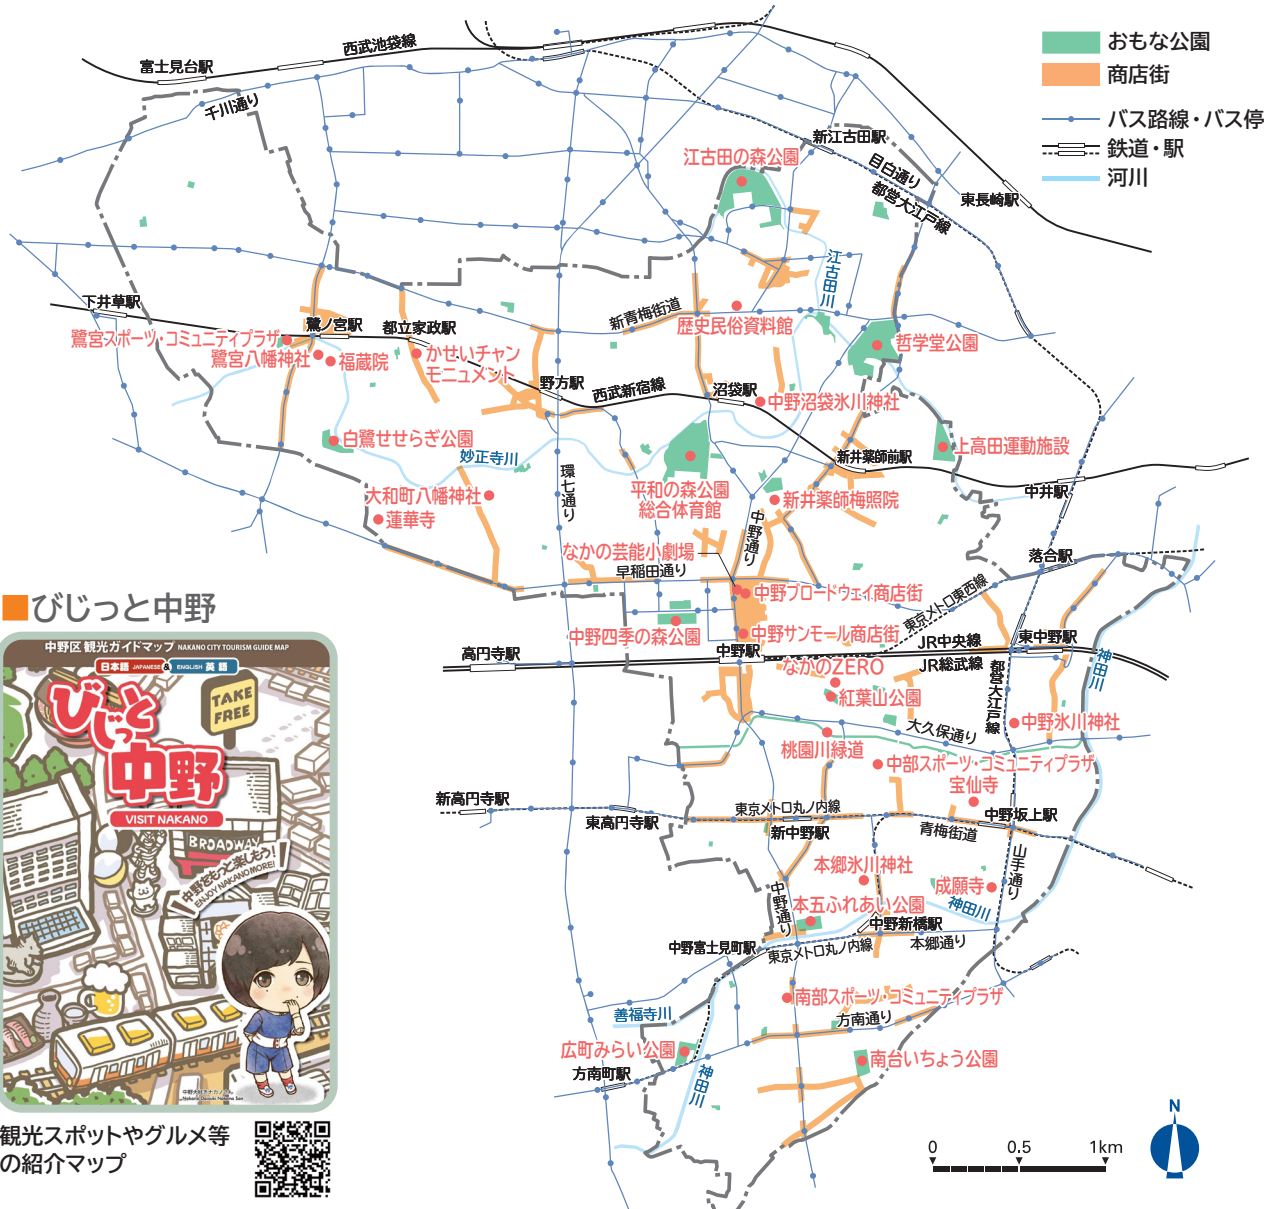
おもな公園
商店街
バス路線・バス停
鉄道・駅
河川

西武池袋線
富士見台駅
千川通り
新江古田駅
目白通り
都営大江戸線
東長崎駅
江古田の森公園
江古田川
下井草駅
鷺ノ宮駅
都立家政駅
鷺宮スポーツ・コミュニティプラザ
鷺宮八幡神社
福蔵院
かせいチャン モニュメント
新青梅街道
歴史民俗資料館
哲学堂公園
野方駅
西武新宿線
沼袋駅
中野沼袋氷川神社
白鷺せせらぎ公園
妙正寺川
環七通り
上高田運動施設
新井薬師前駅
中井駅
大和町八幡神社
蓮華寺
平和の森公園
総合体育館
新井薬師梅照院
中野通り
なかの芸能小劇場
早稲田通り
落合駅
中野ブロードウェイ商店街
東京メトロ東西線
中野四季の森公園
中野サンモール商店街
JR中央線
東中野駅
高円寺駅
中野駅
なかのZERO
JR総武線
紅葉山公園
神田川
都営大江戸線
大久保通り
中野氷川神社
桃園川緑道
中部スポーツ・コミュニティプラザ
宝仙寺
新高円寺駅
東京メトロ丸ノ内線
中野坂上駅
東高円寺駅
新中野駅
青梅街道
本郷氷川神社
山手通り
成願寺
中野通り
本五ふれあい公園
神田川
中野新橋駅
中野富士見町駅
東京メトロ丸ノ内線
本郷通り
南部スポーツ・コミュニティプラザ
善福寺川
方南通り
広町みらい公園
南台いちょう公園
方南町駅
神田川
0
0.5
1km
N

びじっと中野
中野区 観光ガイドマップ NAKANO CITY TOURISM GUIDE MAP
日本語 JAPANESE & ENGLISH 英語
びじっと中野
TAKE FREE
VISIT NAKANO
BROADWAY
中野をもっと楽しもう!
ENJOY NAKANO MORE!
観光スポットやグルメ等の紹介マップ